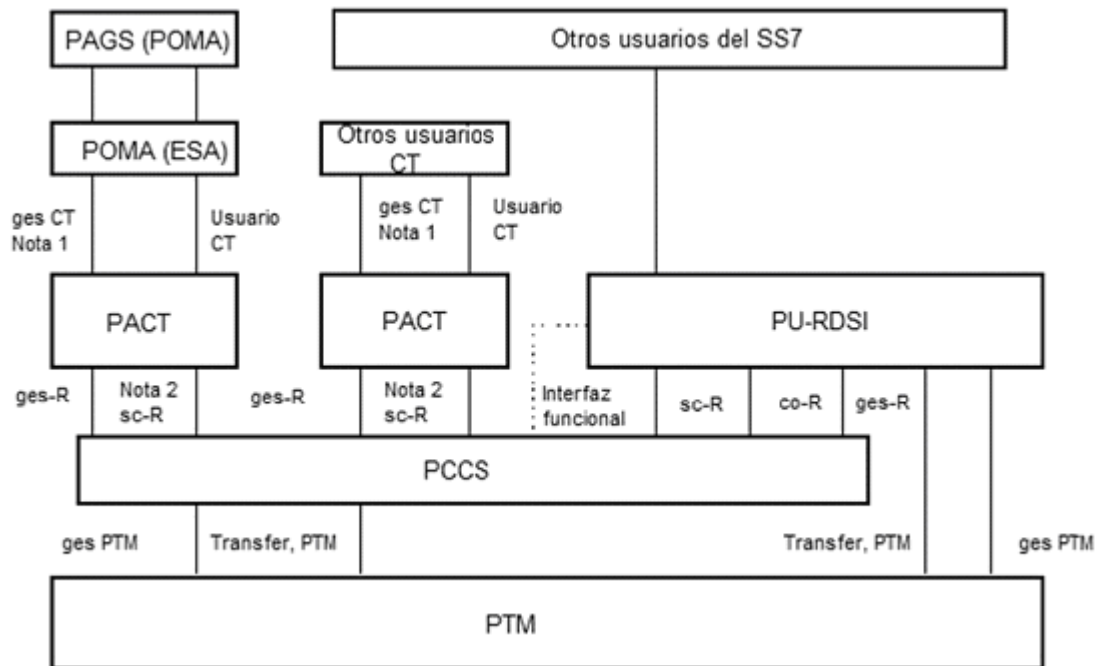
PAGS (POMA)

Otros usuarios del SS7

POMA (ESA)

Otros usuarios CT

ges CT
Nota 1

Usuario
CT

ges CT
Nota 1

Usuario
CT

PACT

PACT

PU-RDSI

ges-R

Nota 2
sc-R

ges-R

Nota 2
sc-R

Interfaz
funcional

sc-R

co-R

ges-R

PCCS

ges PTM

Transfer, PTM

Transfer, PTM

ges PTM

PTM